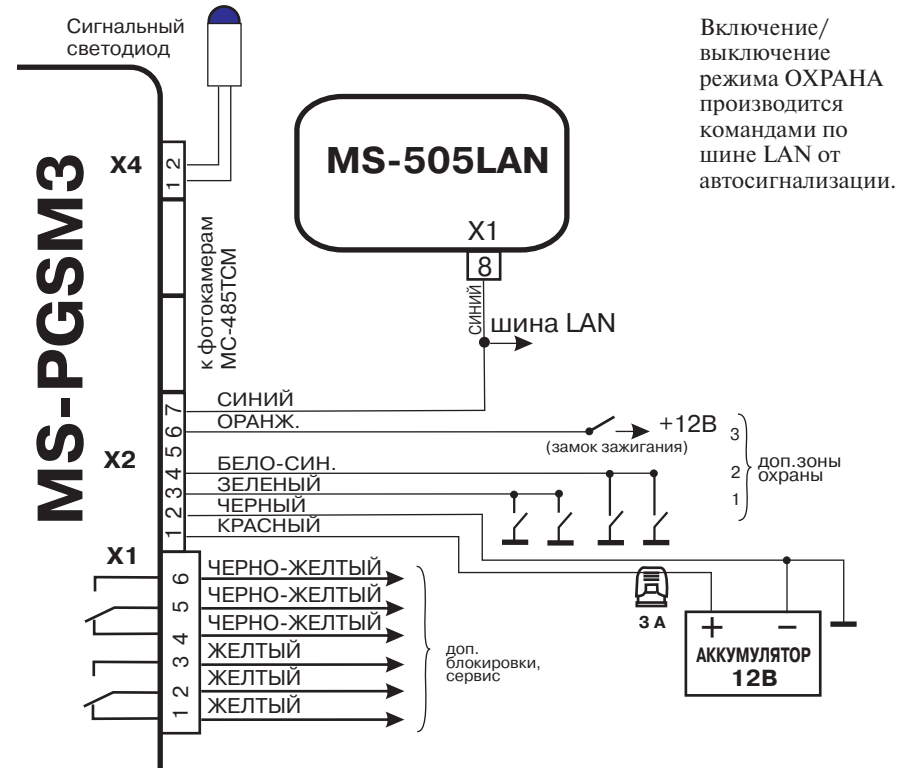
Сигнальный светодиод

Включение/ выключение режима ОХРАНА производится командами по шине LAN от автосигнализации.

MS-PGSM3

X4
2
1

MS-505LAN

X1
8

к фотокамерам МС-485ТСМ

СИНИЙ
шина LAN

X2
7 СИНИЙ
6 ОРАНЖ.
5
4 БЕЛО-СИН.
3 ЗЕЛЕНЫЙ
2 ЧЕРНЫЙ
1 КРАСНЫЙ

+12В
(замок зажигания)
3
2 доп.зоны охраны
1

X1
6 ЧЕРНО-ЖЕЛТЫЙ
5 ЧЕРНО-ЖЕЛТЫЙ
4 ЧЕРНО-ЖЕЛТЫЙ
3 ЖЕЛТЫЙ
2 ЖЕЛТЫЙ
1 ЖЕЛТЫЙ

доп. блокировки, сервис

3 А
+
–
АККУМУЛЯТОР
12В